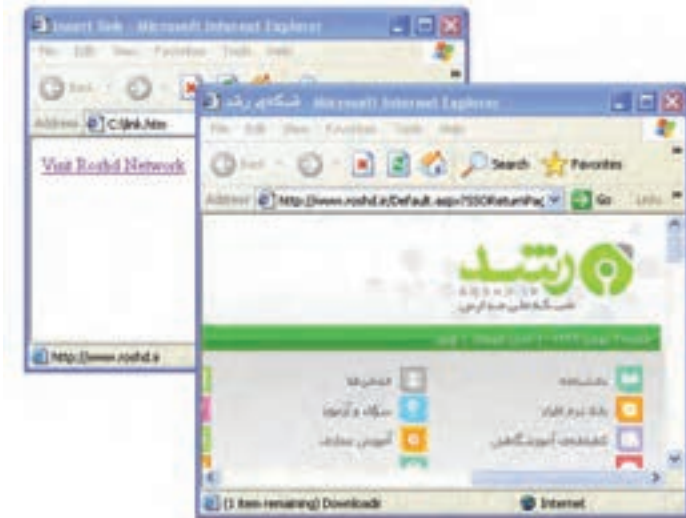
Insert link - Microsoft Internet Explorer
File Edit View Favorites Tools Help
Back
Address C:\link.htm
Visit Roshd Network
http://www.roshd.ir

شبکه‌ی رشد - Microsoft Internet Explorer
File Edit View Favorites Tools Help
Back Search Favorites
Address http://www.roshd.ir/Default.aspx?SSOReturnPag Go Links
رشد
ROSHD
شبکه ملی مدارس
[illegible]
دانشنامه
بانک نرم افزار
کتابخانه آموزشگاهی
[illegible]
سوال و آزمون
آموزش مجازی
(1 item remaining) Downloadi
Internet